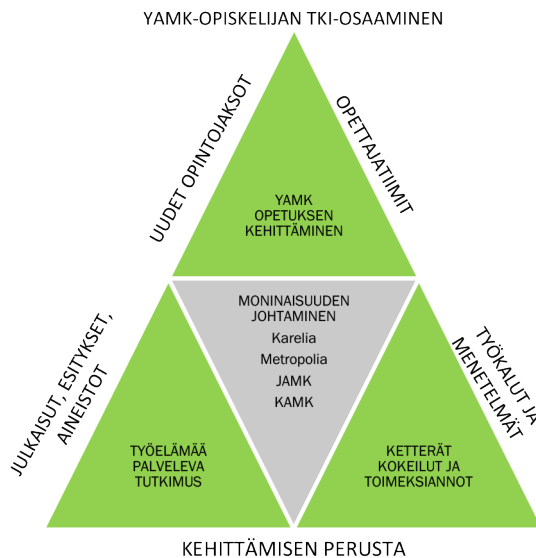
YAMK-OPISKELIJAN TKI-OSAAMINEN

UUDET OPINTOJAKSOT

OPETTAJATIIMIT

YAMK OPETUKSEN KEHITTÄMINEN

JULKAISUT, ESITYKSET, AINEISTOT

MONINAISUUDEN JOHTAMINEN
Karelia
Metropolia
JAMK
KAMK

TYÖKALUT JA MENETELMÄT

TYÖELÄMÄÄ PALVELEVA TUTKIMUS

KETTERÄT KOKEILUT JA TOIMEKSIANNOT

KEHITTÄMISEN PERUSTA